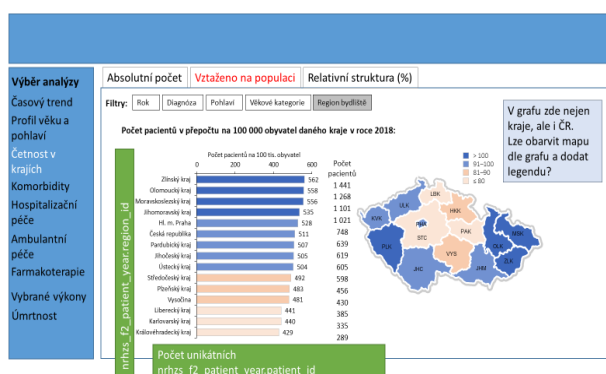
Výběr analýzy
Časový trend
Profil věku a pohlaví
Četnost v krajích
Komorbidity
Hospitalizační péče
Ambulantní péče
Farmakoterapie
Vybrané výkony
Úmrtnost

Absolutní počet | Vztaženo na populaci | Relativní struktura (%)

Filtry: Rok | Diagnóza | Pohlaví | Věkové kategorie | Region bydliště

Počet pacientů v přepočtu na 100 000 obyvatel daného kraje v roce 2018:

nrhzs_f2_patient_year.region_id

Počet pacientů na 100 tis. obyvatel
0 200 400 600

Počet pacientů

| Kraj | Počet pacientů na 100 tis. obyvatel | Počet pacientů |
|---|---|---|
| Zlínský kraj | 562 | 1 441 |
| Olomoucký kraj | 558 | 1 268 |
| Moravskoslezský kraj | 556 | 1 101 |
| Jihomoravský kraj | 535 | 1 021 |
| Hl. m. Praha | 528 | 748 |
| Česká republika | 511 | 639 |
| Pardubický kraj | 507 | 619 |
| Jihočeský kraj | 505 | 605 |
| Ústecký kraj | 504 | 598 |
| Středočeský kraj | 492 | 456 |
| Plzeňský kraj | 483 | 430 |
| Vysočina | 481 | 385 |
| Liberecký kraj | 441 | 345 |
| Karlovarský kraj | 440 | 335 |
| Královéhradecký kraj | 429 | 289 |

> 100
91–100
81–90
≤ 80

KVK ULK LBK HKK PHA STC PAK PLK OLK MSK JHC VYS JHM ZLK

V grafu zde nejen kraje, ale i ČR. Lze obarvit mapu dle grafu a dodat legendu?

Počet unikátních nrhzs_f2_patient_year.patient_id